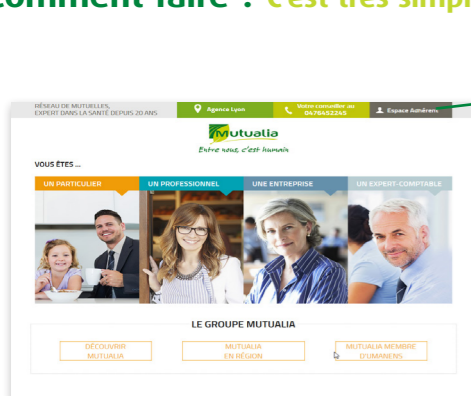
Comment faire ? C'est très simp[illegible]

RÉSEAU DE MUTUELLES, EXPERT DANS LA SANTÉ DEPUIS 20 ANS

Agence Lyon

Votre conseiller au 0476452245

Espace Adhérent

Mutualia

Entre nous, c'est humain

VOUS ÊTES ...

UN PARTICULIER

UN PROFESSIONNEL

UNE ENTREPRISE

UN EXPERT-COMPTABLE

LE GROUPE MUTUALIA

DÉCOUVRIR MUTUALIA

MUTUALIA EN RÉGION

MUTUALIA MEMBRE D'UMANENS